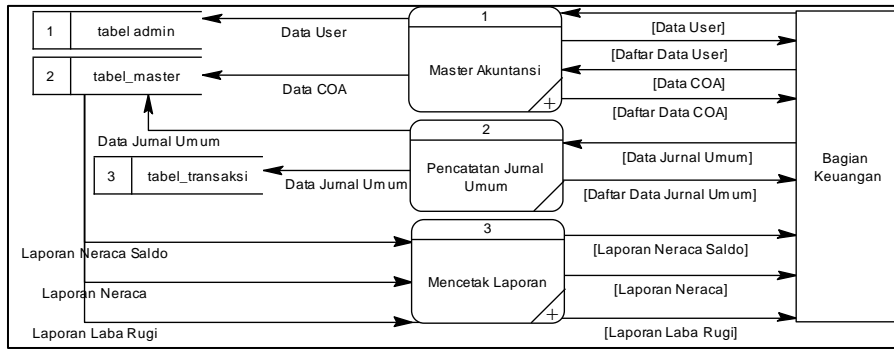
1 tabel admin

2 tabel_master

Data User

Data COA

1

Master Akuntansi

+

[Data User]

[Daftar Data User]

[Data COA]

[Daftar Data COA]

Data Jurnal Umum

2

Pencatatan Jurnal Umum

3 tabel_transaksi

Data Jurnal Umum

[Data Jurnal Umum]

[Daftar Data Jurnal Umum]

Bagian Keuangan

3

Mencetak Laporan

+

Laporan Neraca Saldo

Laporan Neraca

Laporan Laba Rugi

[Laporan Neraca Saldo]

[Laporan Neraca]

[Laporan Laba Rugi]